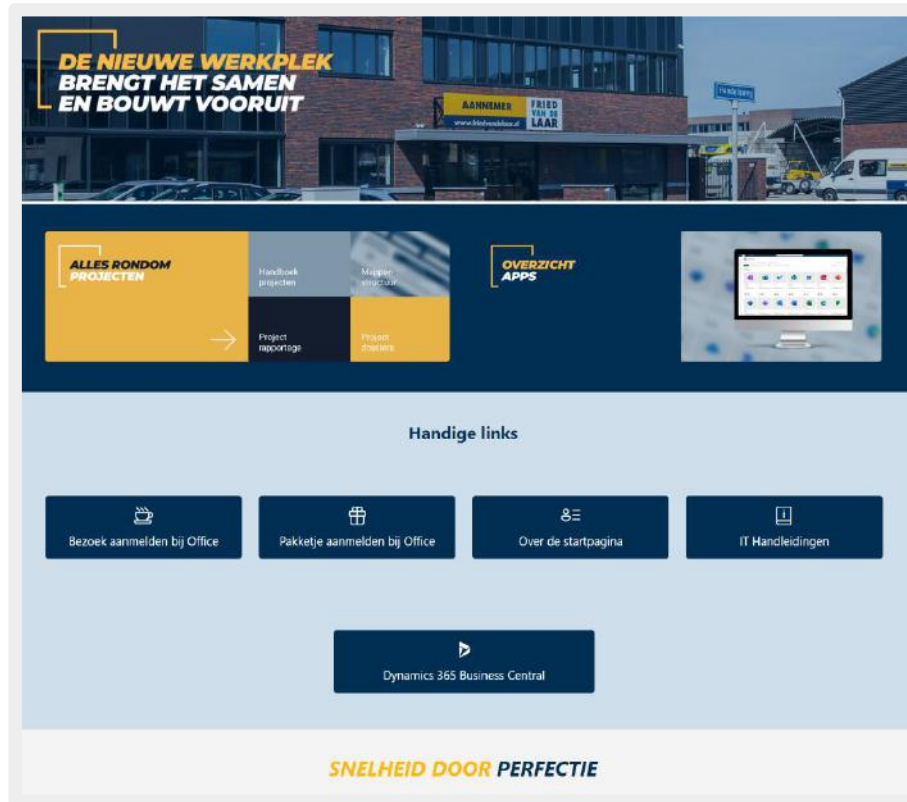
DE NIEUWE WERKPLEK
BRENGT HET SAMEN
EN BOUWT VOORUIT

AANNEMER FRIED VAN DE LAAR
www.friedvandelaar.nl

ALLES RONDOM PROJECTEN

Handboek projecten

Mappen structuur

Project rapportage

Project dossiers

OVERZICHT APPS

Handige links

Bezoek aanmelden bij Office

Pakketje aanmelden bij Office

Over de startpagina

IT Handleidingen

Dynamics 365 Business Central

SNELHEID DOOR PERFECTIE